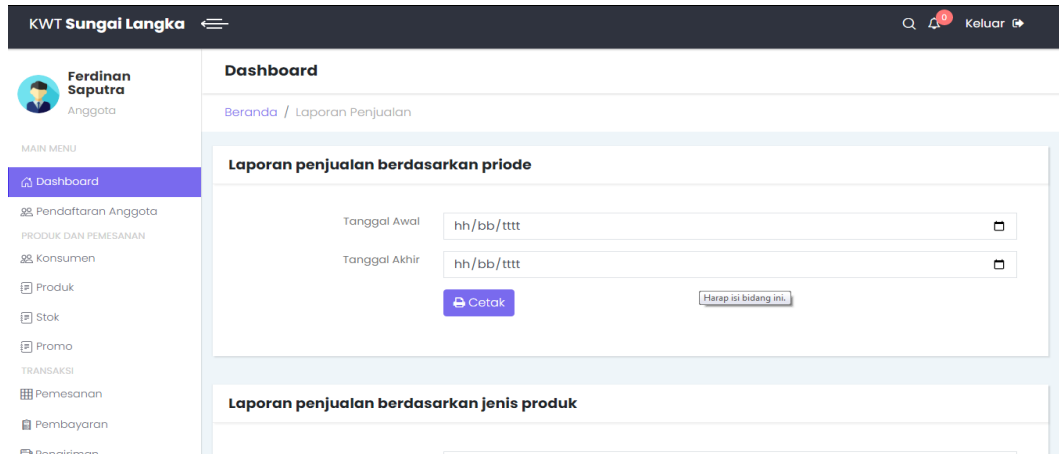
KWT Sungai Langka

0 Keluar

Ferdinan Saputra
Anggota

MAIN MENU
Dashboard
Pendaftaran Anggota
PRODUK DAN PEMESANAN
Konsumen
Produk
Stok
Promo
TRANSAKSI
Pemesanan
Pembayaran
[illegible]

Dashboard

Beranda / Laporan Penjualan

Laporan penjualan berdasarkan priode

Tanggal Awal hh/bb/tttt

Tanggal Akhir hh/bb/tttt

Cetak

Harap isi bidang ini.

Laporan penjualan berdasarkan jenis produk